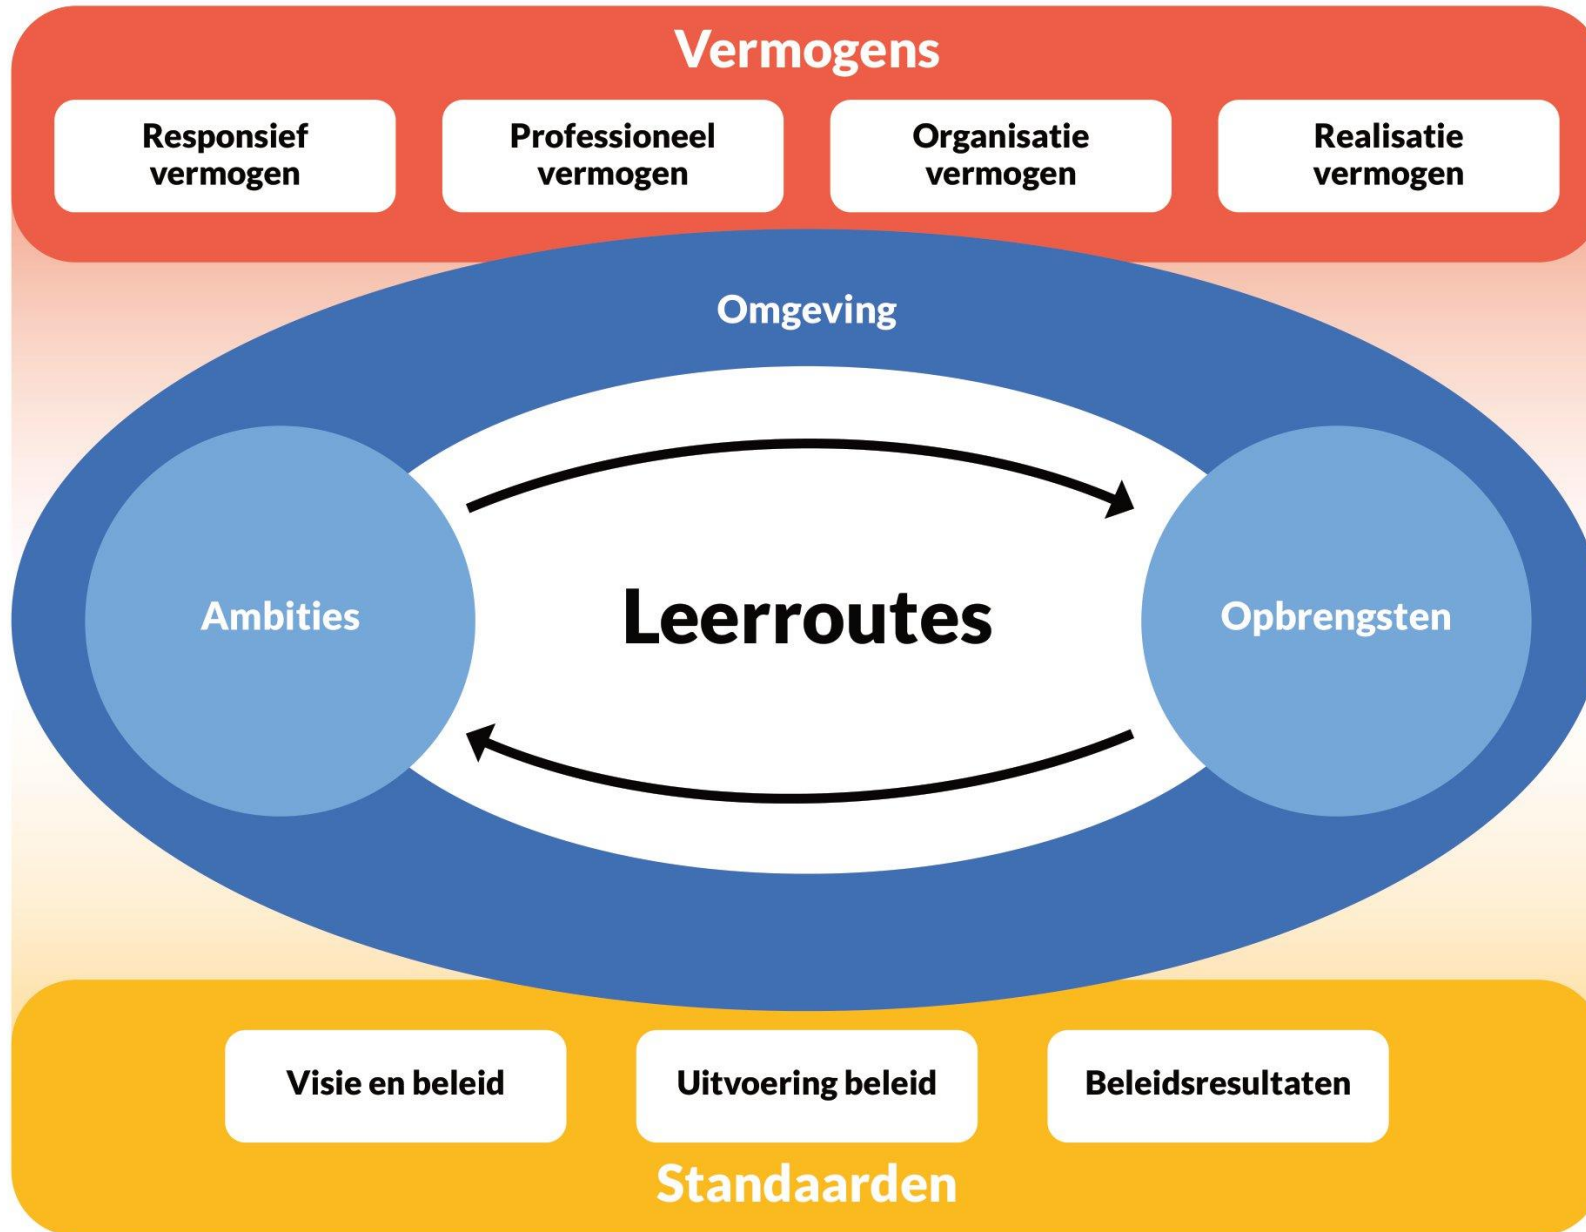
Vermogens

Responsief vermogen

Professioneel vermogen

Organisatie vermogen

Realisatie vermogen

Omgeving

Ambities

Leerroutes

Opbrengsten

Visie en beleid

Uitvoering beleid

Beleidsresultaten

Standaarden